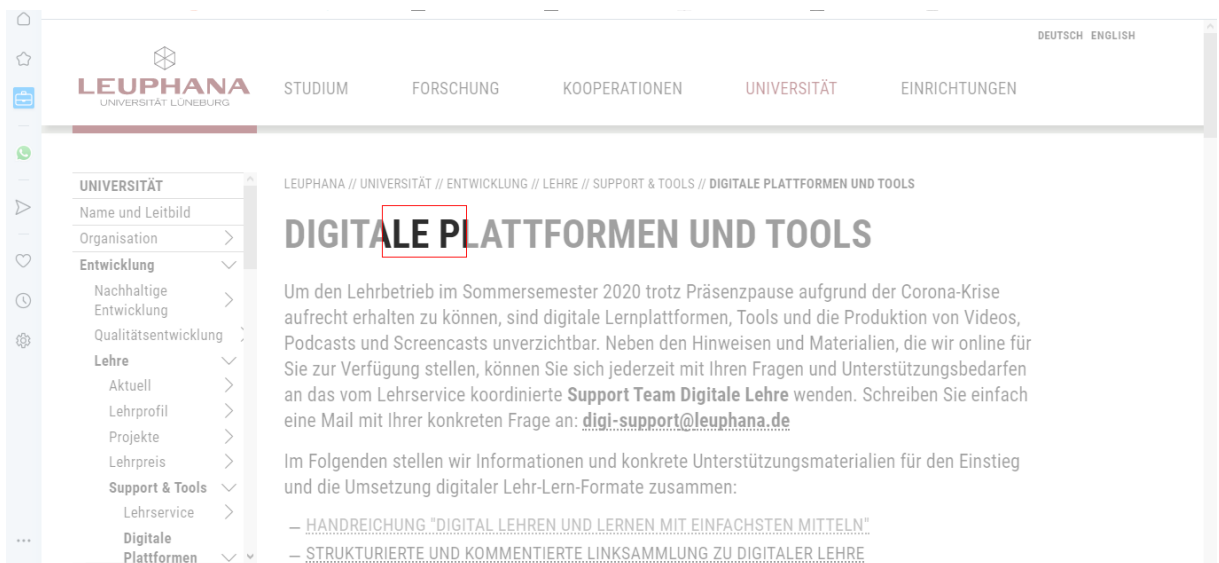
DEUTSCH ENGLISH

LEUPHANA
UNIVERSITÄT LÜNEBURG

STUDIUM FORSCHUNG KOOPERATIONEN UNIVERSITÄT EINRICHTUNGEN

UNIVERSITÄT
Name und Leitbild
Organisation
Entwicklung
Nachhaltige Entwicklung
Qualitätsentwicklung
Lehre
Aktuell
Lehrprofil
Projekte
Lehrpreis
Support & Tools
Lehrservice
Digitale Plattformen

LEUPHANA // UNIVERSITÄT // ENTWICKLUNG // LEHRE // SUPPORT & TOOLS // DIGITALE PLATTFORMEN UND TOOLS

DIGITALE PLATTFORMEN UND TOOLS

Um den Lehrbetrieb im Sommersemester 2020 trotz Präsenzpause aufgrund der Corona-Krise aufrecht erhalten zu können, sind digitale Lernplattformen, Tools und die Produktion von Videos, Podcasts und Screencasts unverzichtbar. Neben den Hinweisen und Materialien, die wir online für Sie zur Verfügung stellen, können Sie sich jederzeit mit Ihren Fragen und Unterstützungsbedarfen an das vom Lehrservice koordinierte **Support Team Digitale Lehre** wenden. Schreiben Sie einfach eine Mail mit Ihrer konkreten Frage an: **digi-support@leuphana.de**

Im Folgenden stellen wir Informationen und konkrete Unterstützungsmaterialien für den Einstieg und die Umsetzung digitaler Lehr-Lern-Formate zusammen:

– HANDREICHUNG "DIGITAL LEHREN UND LERNEN MIT EINFACHSTEN MITTELN"
– STRUKTURIERTE UND KOMMENTIERTE LINKSAMMLUNG ZU DIGITALER LEHRE